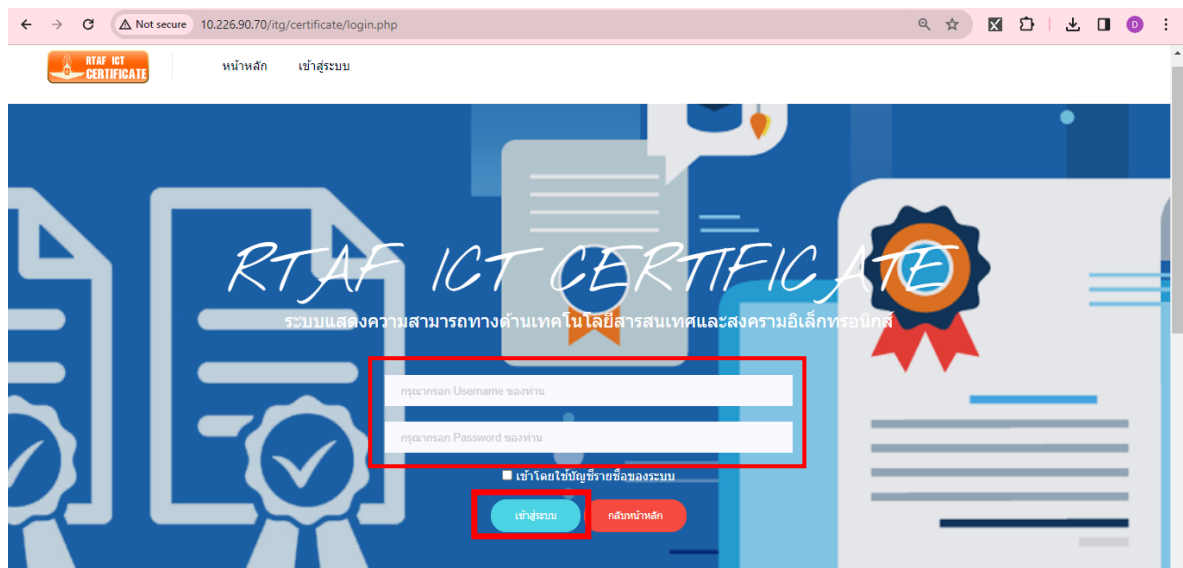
Not secure 10.226.90.70/itg/certificate/login.php

RTAF ICT CERTIFICATE

หน้าหลัก เข้าสู่ระบบ

RTAF ICT CERTIFICATE

ระบบแสดงความสามารถทางด้านเทคโนโลยีสารสนเทศและสงครามอิเล็กทรอนิกส์

กรุณากรอก Username ของท่าน

กรุณากรอก Password ของท่าน

เข้าโดยใช้บัญชีรายชื่อของระบบ

เข้าสู่ระบบ กลับหน้าหลัก